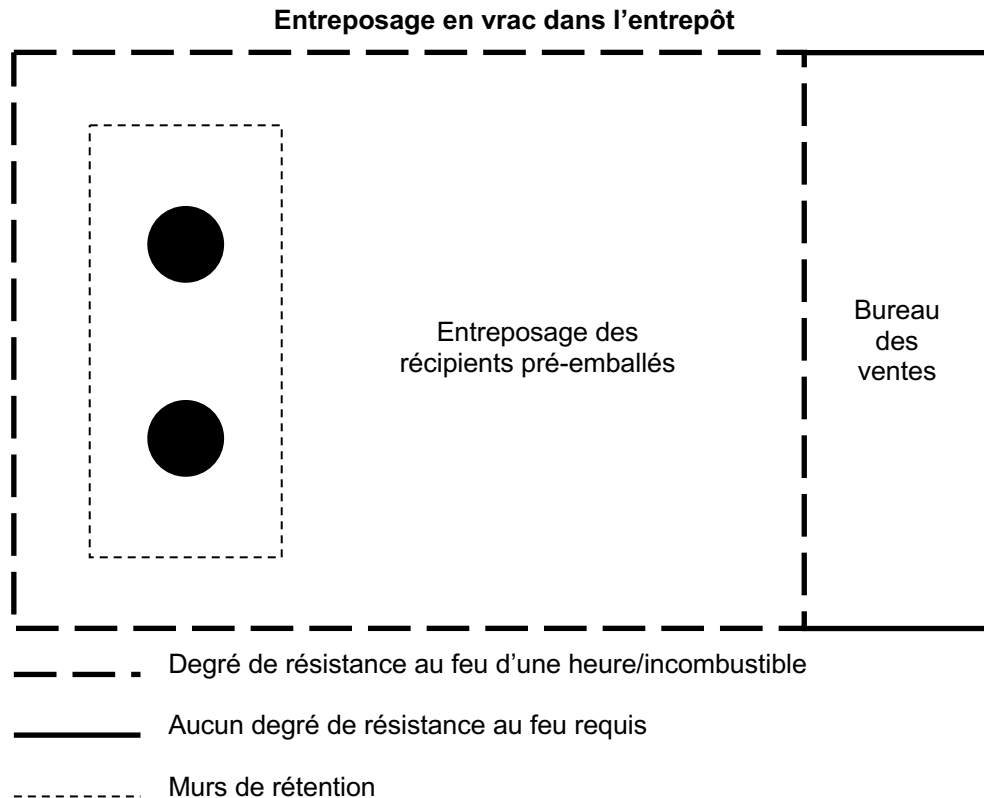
Entreposage en vrac dans l’entrepôt

Entreposage des récipients pré-emballés

Bureau des ventes

Degré de résistance au feu d’une heure/incombustible

Aucun degré de résistance au feu requis

Murs de rétention